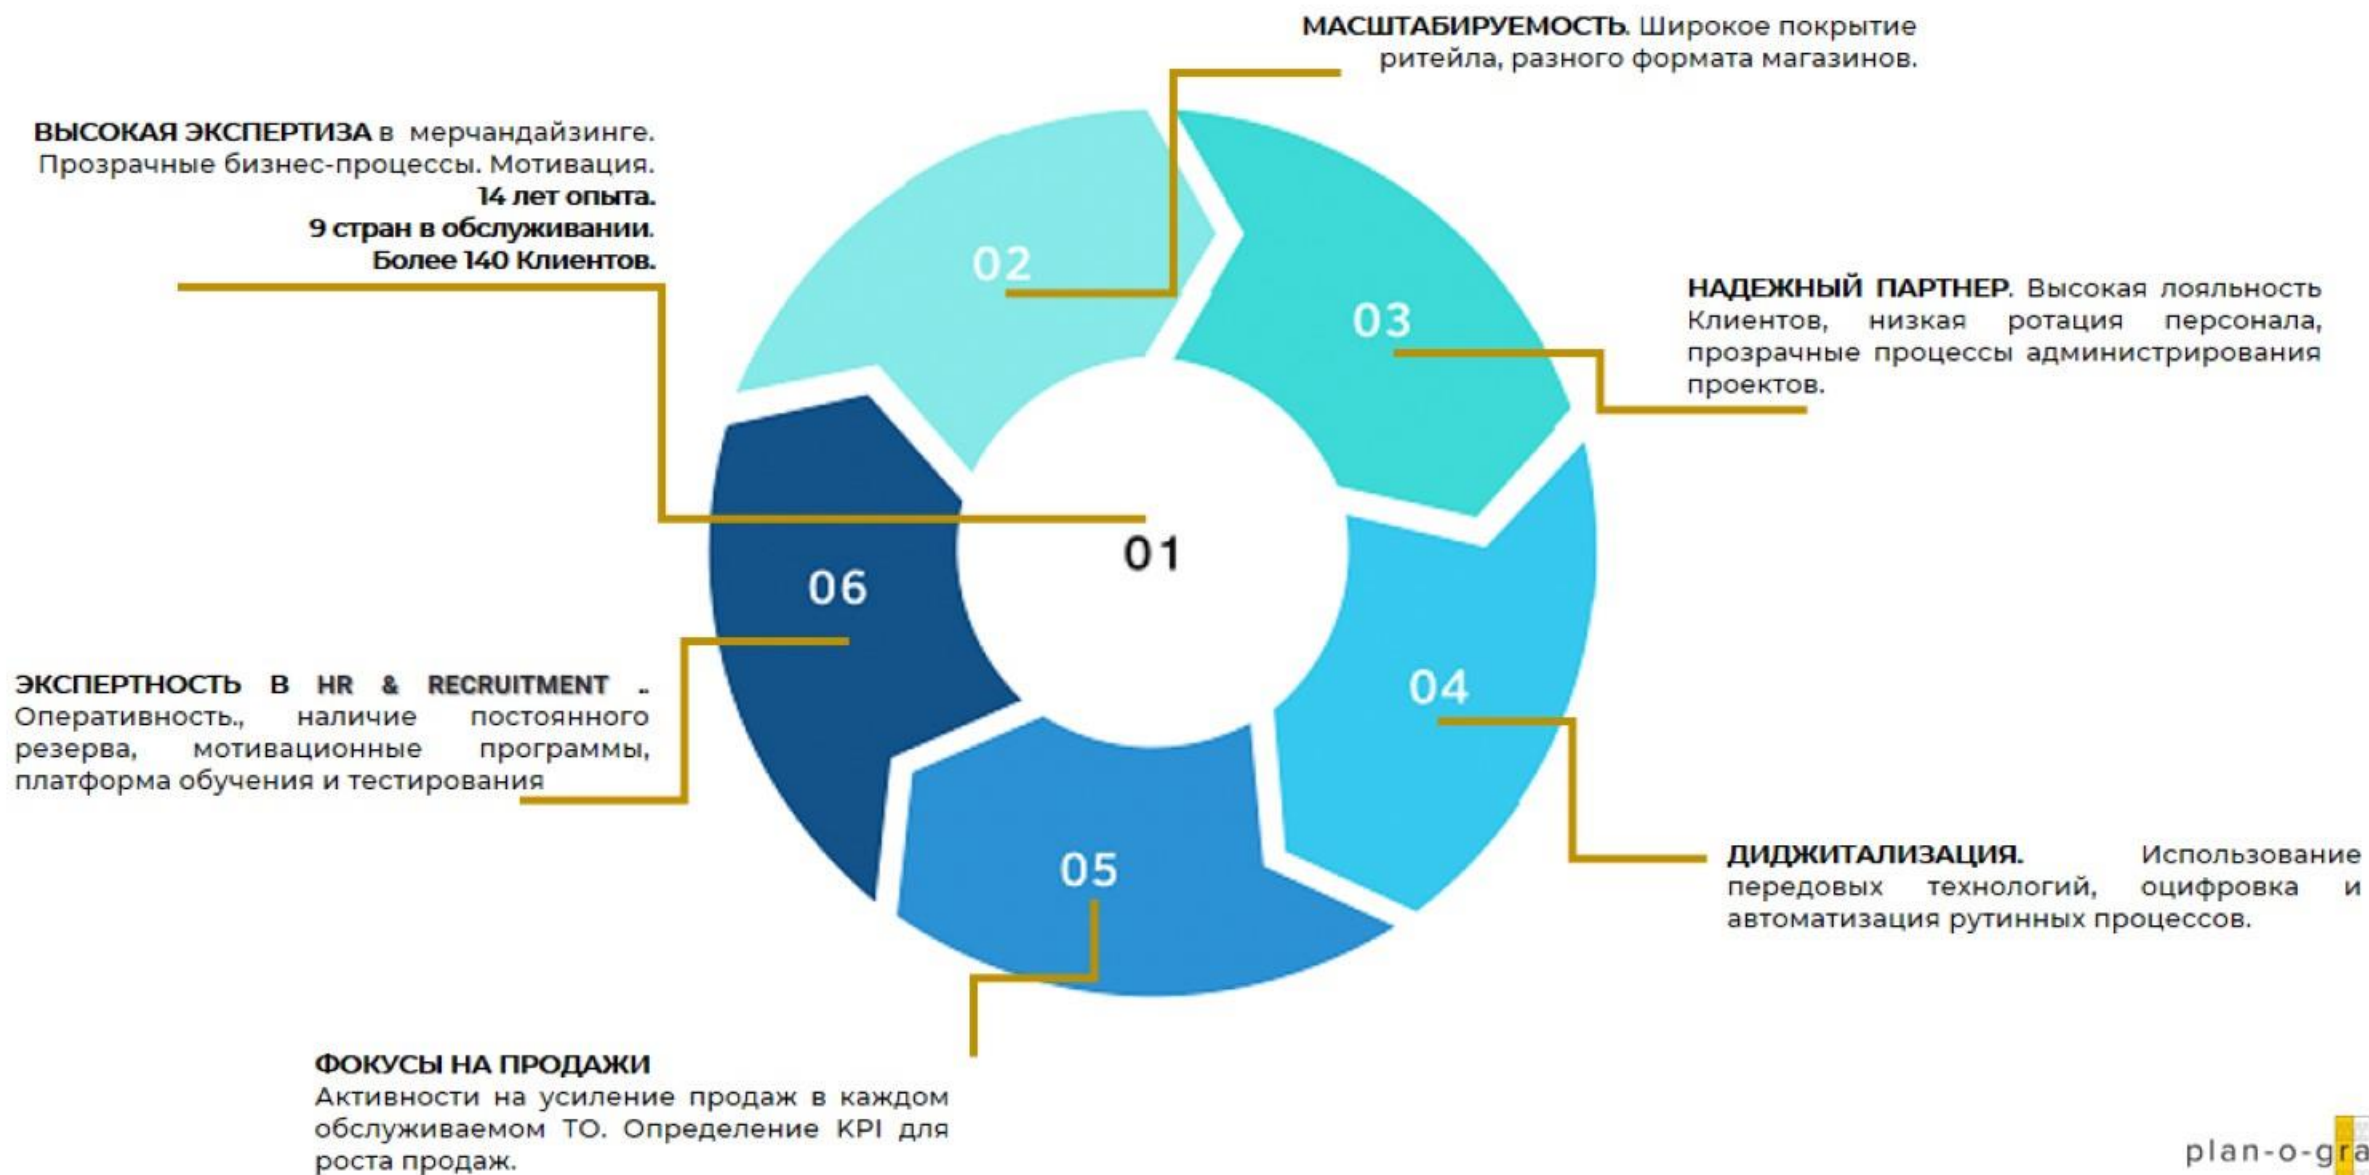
МАСШТАБИРУЕМОСТЬ. Широкое покрытие ритейла, разного формата магазинов.

ВЫСОКАЯ ЭКСПЕРТИЗА в мерчандайзинге. Прозрачные бизнес-процессы. Мотивация. 14 лет опыта. 9 стран в обслуживании. Более 140 Клиентов.

02

03

НАДЕЖНЫЙ ПАРТНЕР. Высокая лояльность Клиентов, низкая ротация персонала, прозрачные процессы администрирования проектов.

01

06

ЭКСПЕРТНОСТЬ В HR & RECRUITMENT .. Оперативность., наличие постоянного резерва, мотивационные программы, платформа обучения и тестирования

04

05

ДИДЖИТАЛИЗАЦИЯ. Использование передовых технологий, оцифровка и автоматизация рутинных процессов.

ФОКУСЫ НА ПРОДАЖИ
Активности на усиление продаж в каждом обслуживаемом ТО. Определение KPI для роста продаж.

plan-o-gra